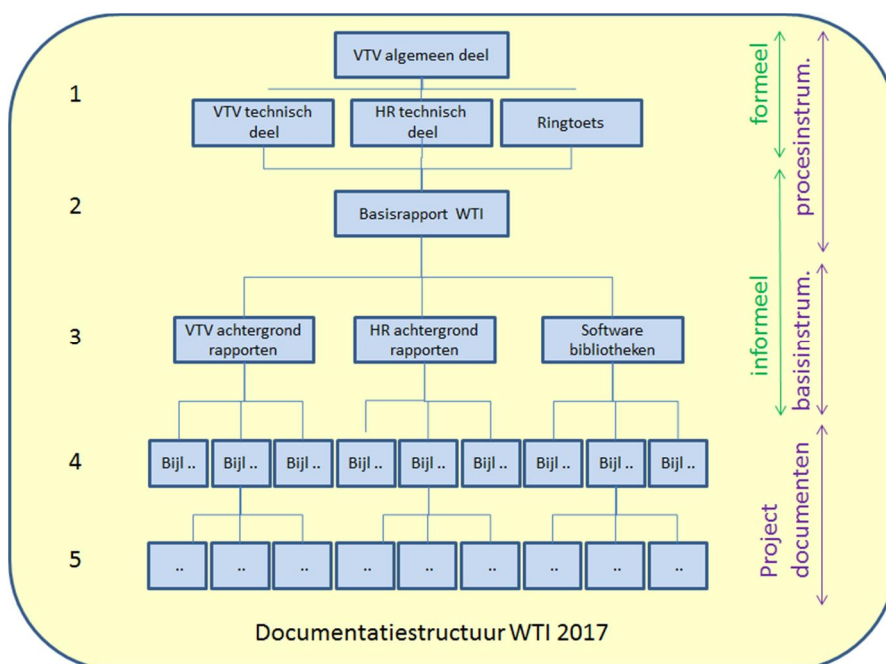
VTV algemeen deel

1

VTV technisch deel

HR technisch deel

Ringtoets

2

Basisrapport WTI

3

VTV achtergrond rapporten

HR achtergrond rapporten

Software bibliotheken

4

Bijl ..

Bijl ..

Bijl ..

Bijl ..

Bijl ..

Bijl ..

Bijl ..

Bijl ..

Bijl ..

5

..

..

..

..

..

..

..

..

..

formeel

informeel

procesinstrum.

basisinstrum.

Project documenten

Documentatiestructuur WTI 2017